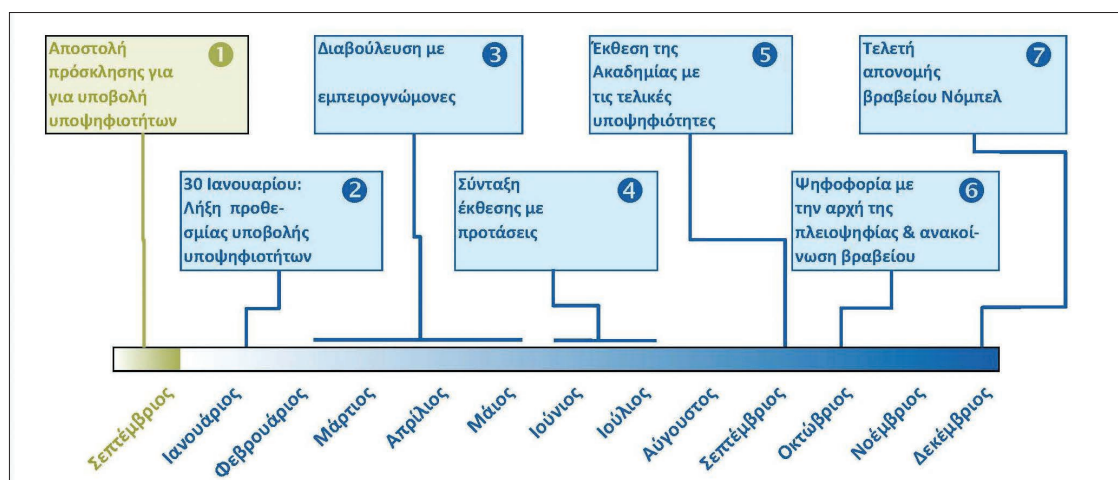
Αποστολή πρόσκλησης για για υποβολή υποψηφιοτήτων 1

Διαβούλευση με εμπειρογνώμονες 3

Έκθεση της Ακαδημίας με τις τελικές υποψηφιότητες 5

Τελετή απονομής βραβείου Νόμπελ 7

30 Ιανουαρίου: Λήξη προθεσμίας υποβολής υποψηφιοτήτων 2

Σύνταξη έκθεσης με προτάσεις 4

Ψηφοφορία με την αρχή της πλειοψηφίας & ανακοίνωση βραβείου 6

Σεπτέμβριος
Ιανουάριος
Φεβρουάριος
Μάρτιος
Απρίλιος
Μάιος
Ιούνιος
Ιούλιος
Αύγουστος
Σεπτέμβριος
Οκτώβριος
Νοέμβριος
Δεκέμβριος